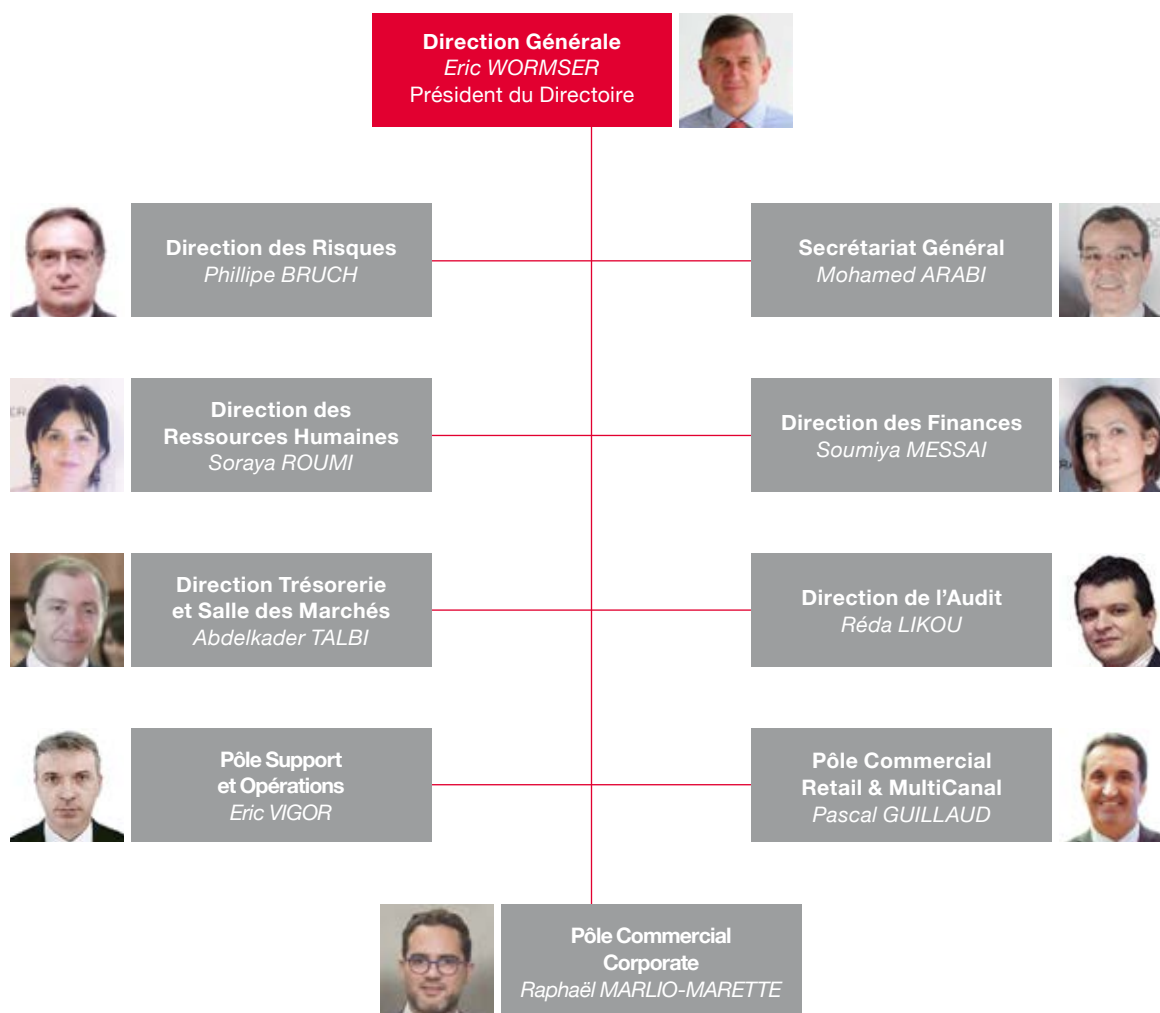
Direction Générale
Eric WORMSER
Président du Directoire

Direction des Risques
Phillipe BRUCH

Secrétariat Général
Mohamed ARABI

Direction des Ressources Humaines
Soraya ROUMI

Direction des Finances
Soumiya MESSAI

Direction Trésorerie et Salle des Marchés
Abdelkader TALBI

Direction de l'Audit
Réda LIKOU

Pôle Support et Opérations
Eric VIGOR

Pôle Commercial Retail & MultiCanal
Pascal GUILLAUD

Pôle Commercial Corporate
Raphaël MARLIO-MARETTE